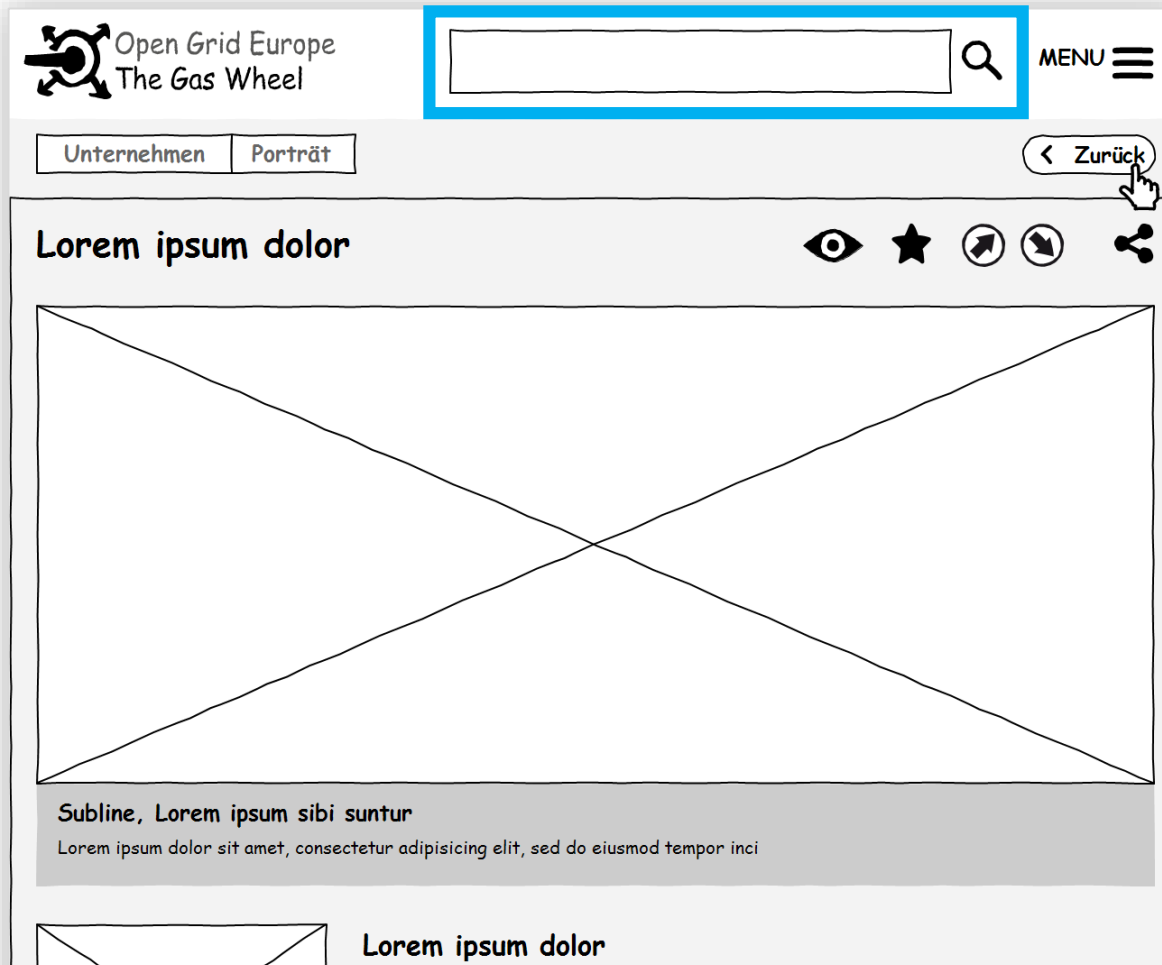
Open Grid Europe
The Gas Wheel

MENU

Unternehmen | Porträt

Zurück

Lorem ipsum dolor

Subline, Lorem ipsum sibi suntur

Lorem ipsum dolor sit amet, consectetur adipisicing elit, sed do eiusmod tempor inci

Lorem ipsum dolor